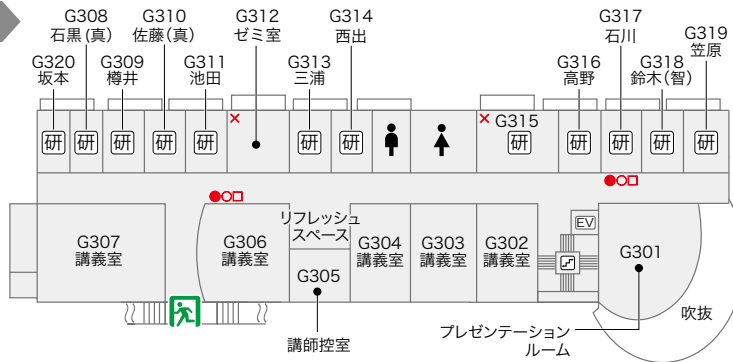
G308
石黒(真)

G310
佐藤(真)

G312
ゼミ室

G314
西出

G317
石川

G319
笠原

G320
坂本

G309
樽井

G311
池田

G313
三浦

G316
高野

G318
鈴木(智)

研 研 研 研 研 研 研 研 研 研 研

G315
研

G307
講義室

G306
講義室

リフレッシュ
スペース

G305

G304
講義室

G303
講義室

G302
講義室

EV

G301

講師控室

プレゼンテーション
ルーム

吹抜